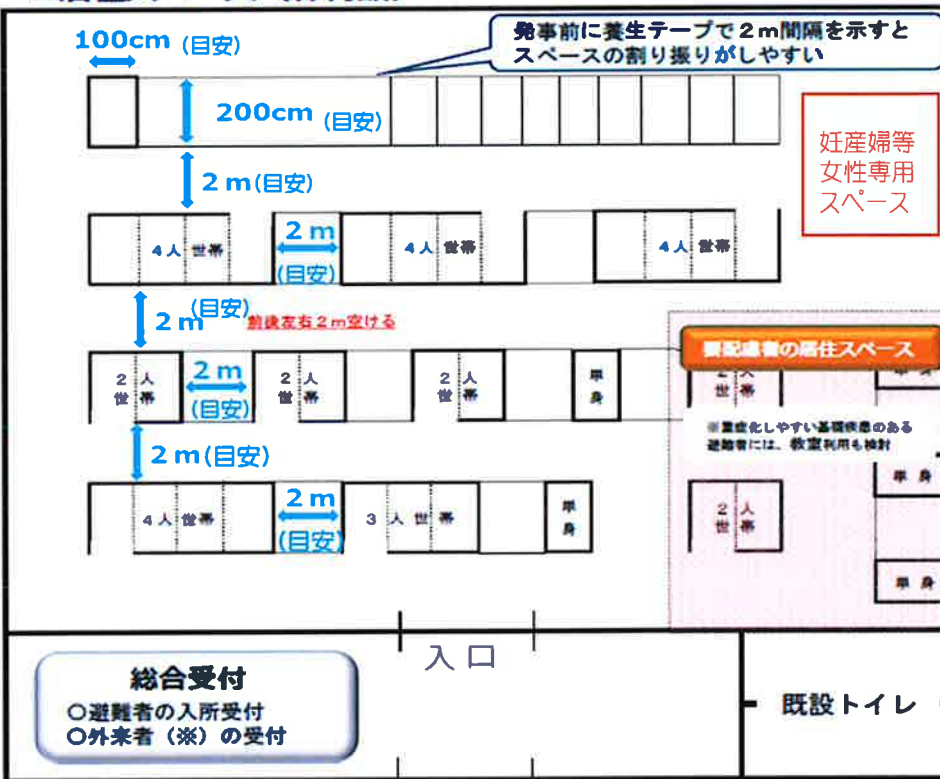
100cm (目安)

発災前に養生テープで２m間隔を示すと
スペースの割り振りがしやすい

200cm (目安)

妊産婦等
女性専用
スペース

２m(目安)

４人 世帯

２m
(目安)

４人 世帯

４人 世帯

２m(目安)

前後左右２m空ける

要配慮者の居住スペース

２人世帯

２m
(目安)

２人世帯

２人世帯

単身

２人世帯

※重症化しやすい基礎疾患のある避難者には、教室利用も検討

単身

２m(目安)

４人 世帯

２m
(目安)

３人 世帯

単身

２人世帯

単身

単身

入口

総合受付
○避難者の入所受付
○外来者（※）の受付

既設トイレ